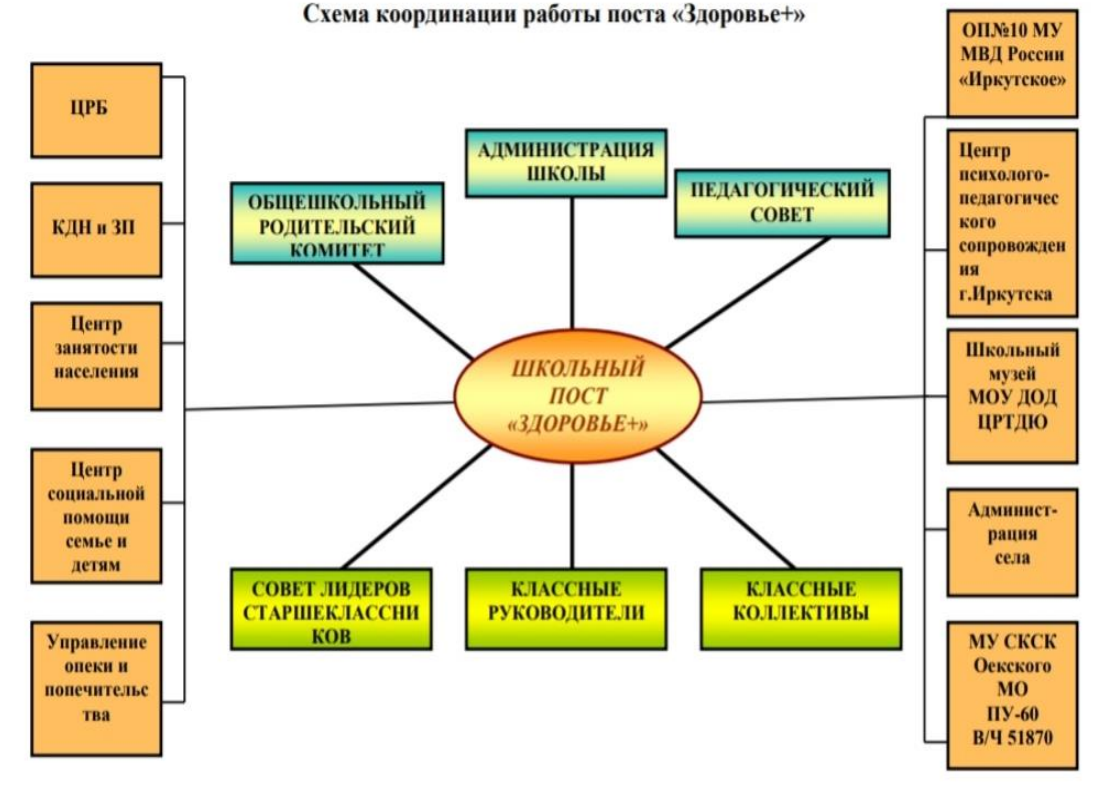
Схема координации работы поста «Здоровье+»

ЦРБ

КДН и ЗП

Центр занятости населения

Центр социальной помощи семье и детям

Управление опеки и попечительства

ОБЩЕШКОЛЬНЫЙ РОДИТЕЛЬСКИЙ КОМИТЕТ

АДМИНИСТРАЦИЯ ШКОЛЫ

ПЕДАГОГИЧЕСКИЙ СОВЕТ

ШКОЛЬНЫЙ ПОСТ «ЗДОРОВЬЕ+»

СОВЕТ ЛИДЕРОВ СТАРШЕКЛАССНИКОВ

КЛАССНЫЕ РУКОВОДИТЕЛИ

КЛАССНЫЕ КОЛЛЕКТИВЫ

ОП№10 МУ МВД России «Иркутское»

Центр психолого-педагогического сопровождения г.Иркутска

Школьный музей МОУ ДОД ЦРТДЮ

Админист-рация села

МУ СКСК Оекского МО ПУ-60 В/Ч 51870